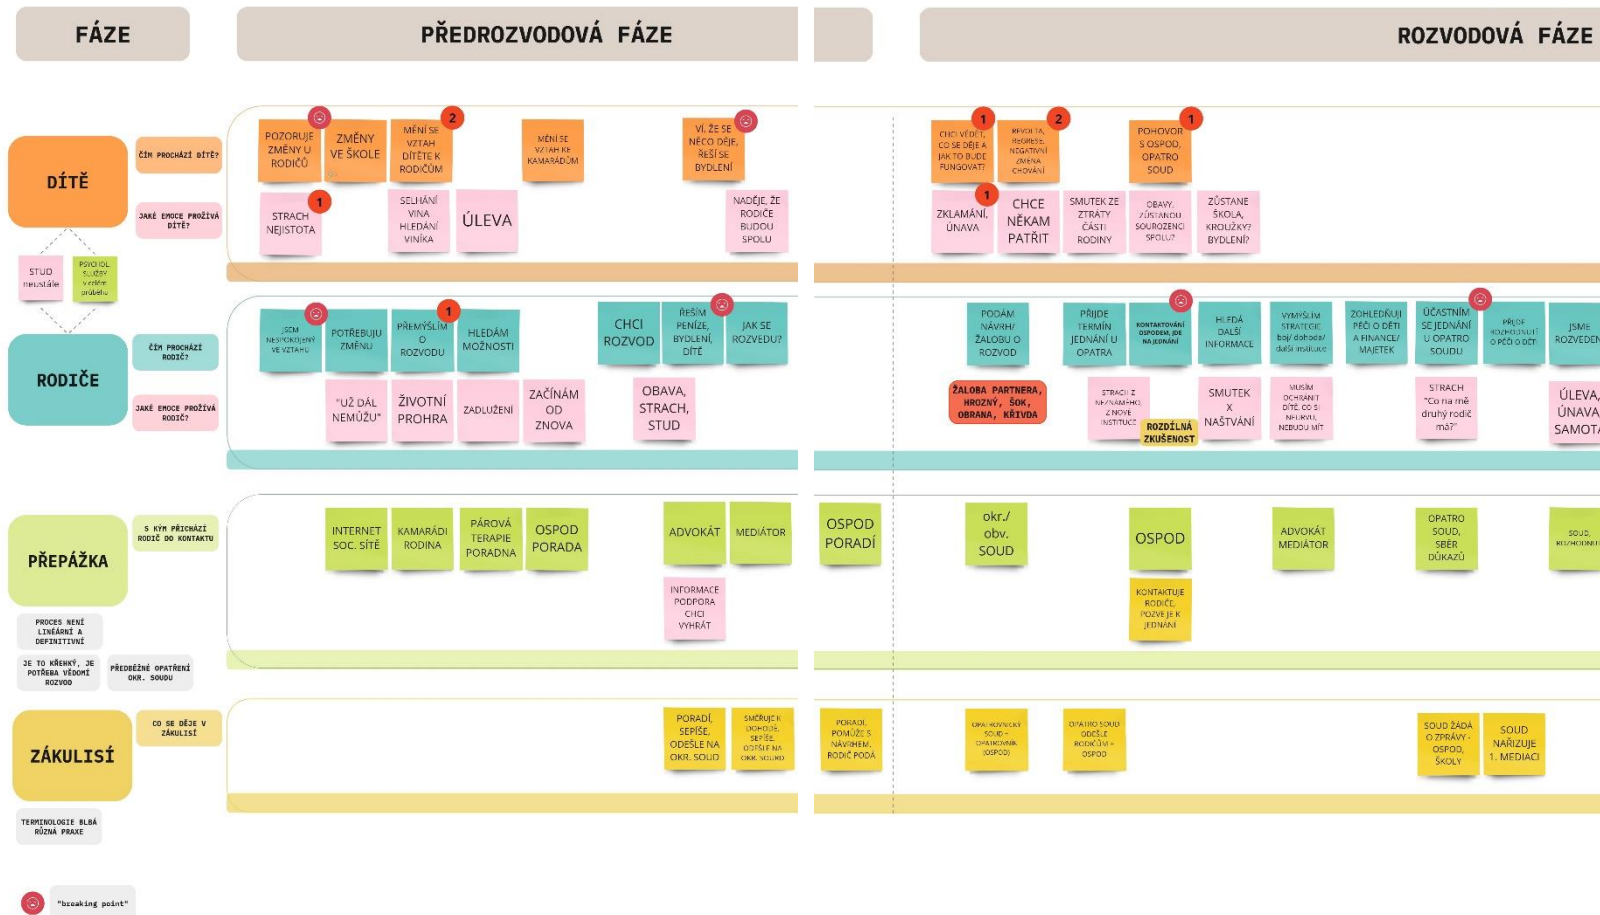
FÁZE

PŘEDROZVODOVÁ FÁZE

ROZVODOVÁ FÁZE

DÍTĚ

ČÍM PROCHÁZÍ DÍTĚ?

JAKÉ EMOCE PROŽÍVÁ DÍTĚ?

STUD neustále

PSYCHOL. SLUŽBY v celém průběhu

RODIČE

ČÍM PROCHÁZÍ RODIČ?

JAKÉ EMOCE PROŽÍVÁ RODIČ?

PŘEPÁŽKA

S KÝM PŘICHÁZÍ RODIČ DO KONTAKTU

PROCES NENÍ LINEÁRNÍ A DEFINITIVNÍ

JE TO KŘEHKÝ, JE POTŘEBA VĚDOMÍ ROZVOD

PŘEDBĚŽNÉ OPATŘENÍ OKR. SOUDU

ZÁKULISÍ

CO SE DĚJE V ZÁKULISÍ

TERMINOLOGIE BLBÁ RŮZNÁ PRAXE

"breaking point"

POZORUJE ZMĚNY U RODIČŮ

ZMĚNY VE ŠKOLE

2 MĚNÍ SE VZTAH DÍTĚTE K RODIČŮM

MĚNÍ SE VZTAH KE KAMARÁDŮM

VÍ, ŽE SE NĚCO DĚJE, ŘEŠÍ SE BYDLENÍ

1 STRACH NEJISTOTA

SELHÁNÍ VINA HLEDÁNÍ VINÍKA

ÚLEVA

NADĚJE, ŽE RODIČE BUDOU SPOLU

1 CHCI VĚDĚT, CO SE DĚJE A JAK TO BUDE FUNGOVAT?

2 REVOLTA, REGRESE, NEGATIVNÍ ZMĚNA CHOVÁNÍ

1 POHOVOR S OSPOD, OPATRO SOUD

1 ZKLAMÁNÍ, ÚNAVA

CHCE NĚKAM PATŘIT

SMUTEK ZE ZTRÁTY ČÁSTI RODINY

OBAVY, ZŮSTANOU SOUROZENCI SPOLU?

ZŮSTANE ŠKOLA, KROUŽKY? BYDLENÍ?

JSEM NESPOKOJENÝ VE VZTAHU

POTŘEBUJU ZMĚNU

1 PŘEMÝŠLÍM O ROZVODU

HLEDÁM MOŽNOSTI

CHCI ROZVOD

ŘEŠÍM PENÍZE, BYDLENÍ, DÍTĚ

JAK SE ROZVEDU?

"UŽ DÁL NEMŮŽU"

ŽIVOTNÍ PROHRA

ZADLUŽENÍ

ZAČÍNÁM OD ZNOVA

OBAVA, STRACH, STUD

PODÁM NÁVRH/ ŽALOBU O ROZVOD

PŘIJDE TERMÍN JEDNÁNÍ U OPATRA

KONTAKTOVÁNÍ OSPODEM, JDE NA JEDNÁNÍ

HLEDÁ DALŠÍ INFORMACE

VYMÝŠLÍM STRATEGIE boj/ dohoda/ další instituce

ZOHLEDŇUJI PÉČI O DĚTI A FINANCE/ MAJETEK

ÚČASTNÍM SE JEDNÁNÍ U OPATRO SOUDU

PŘIJDE ROZHODNUTÍ O PÉČI O DĚT

JSME ROZVEDEN

ŽALOBA PARTNERA, HROZNÝ, ŠOK, OBRANA, KŘIVDA

STRACH Z NEZNÁMÉHO, Z NOVÉ INSTITUCE

ROZDÍLNÁ ZKUŠENOST

SMUTEK X NAŠTVÁNÍ

MUSÍM OCHRÁNIT DÍTĚ, CO SI NEUMYSLÍ, NEBUDOU MÍT

STRACH "Co na mě druhý rodič má?"

ÚLEVA, ÚNAVA, SAMOTA

INTERNET SOC. SÍTĚ

KAMARÁDI RODINA

PÁROVÁ TERAPIE PORADNA

OSPOD PORADA

ADVOKÁT

MEDIÁTOR

INFORMACE PODPORA CHCI VYHRÁT

OSPOD PORADÍ

okr./ obv. SOUD

OSPOD

ADVOKÁT MEDIÁTOR

OPATRO SOUD, SBĚR DŮKAZŮ

SOUD ROZHODNU

KONTAKTUJE RODIČE, POZVE JE K JEDNÁNÍ

PORADÍ, SEPÍŠE, ODEŠLE NA OKR. SOUD

SMĚRUJE K DOHODĚ, SEPÍŠE, ODEŠLE NA OKR. SOUD

PORADÍ, POMŮŽE S NÁVRHEM, RODIČ PODÁ

OPATROVNICKÝ SOUD - OPATROVNÍK (OSPOD)

OPATRO SOUD ODEŠLE RODIČŮM + OSPOD

SOUD ŽÁDÁ O ZPRÁVY - OSPOD, ŠKOLY

SOUD NAŘIZUJE 1. MEDIACI